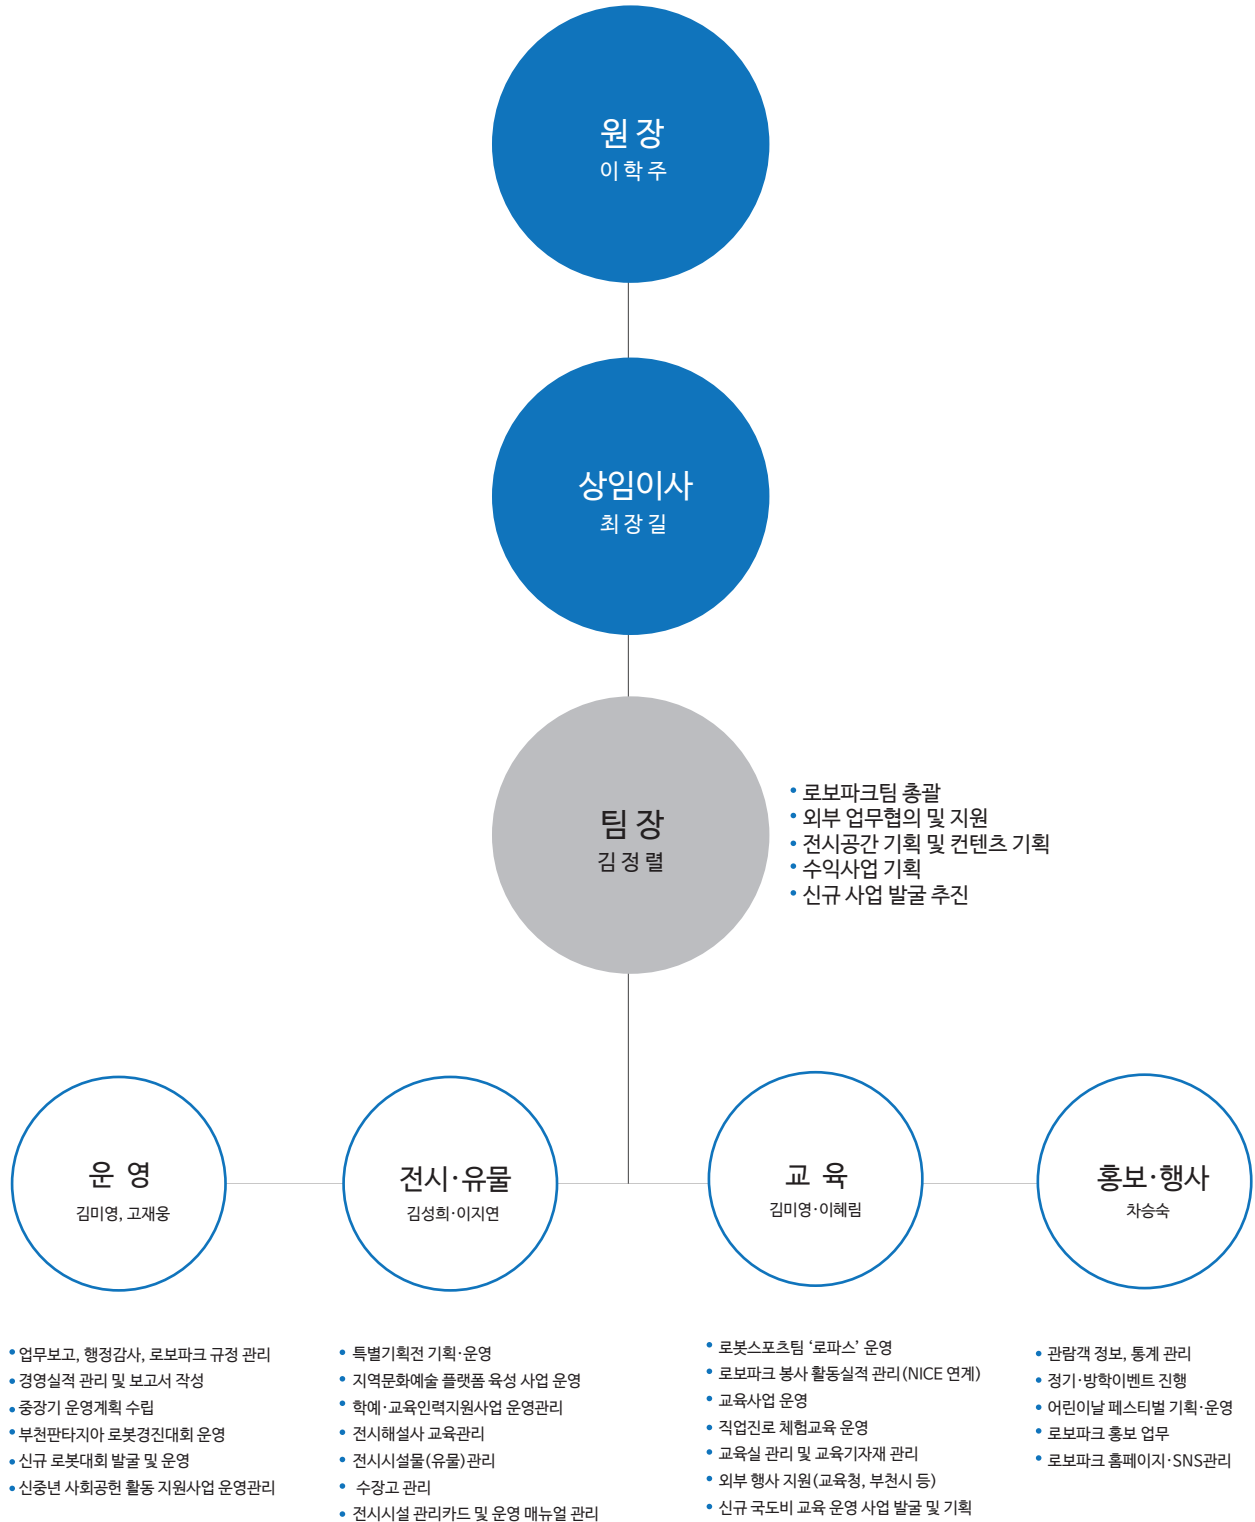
원 장
이 학 주

상임이사
최 장 길

팀 장
김 정 렬

• 로보파크팀 총괄
• 외부 업무협의 및 지원
• 전시공간 기획 및 컨텐츠 기획
• 수익사업 기획
• 신규 사업 발굴 추진

운 영
김미영, 고재웅

전시·유물
김성희·이지연

교 육
김미영·이혜림

홍보·행사
차승숙

• 업무보고, 행정감사, 로보파크 규정 관리
• 경영실적 관리 및 보고서 작성
• 중장기 운영계획 수립
• 부천판타지아 로봇경진대회 운영
• 신규 로봇대회 발굴 및 운영
• 신중년 사회공헌 활동 지원사업 운영관리

• 특별기획전 기획·운영
• 지역문화예술 플랫폼 육성 사업 운영
• 학예·교육인력지원사업 운영관리
• 전시해설사 교육관리
• 전시시설물(유물)관리
• 수장고 관리
• 전시시설 관리카드 및 운영 매뉴얼 관리

• 로봇스포츠팀 ‘로파스’ 운영
• 로보파크 봉사 활동실적 관리(NICE 연계)
• 교육사업 운영
• 직업진로 체험교육 운영
• 교육실 관리 및 교육기자재 관리
• 외부 행사 지원(교육청, 부천시 등)
• 신규 국도비 교육 운영 사업 발굴 및 기획

• 관람객 정보, 통계 관리
• 정기·방학이벤트 진행
• 어린이날 페스티벌 기획·운영
• 로보파크 홍보 업무
• 로보파크 홈페이지·SNS관리